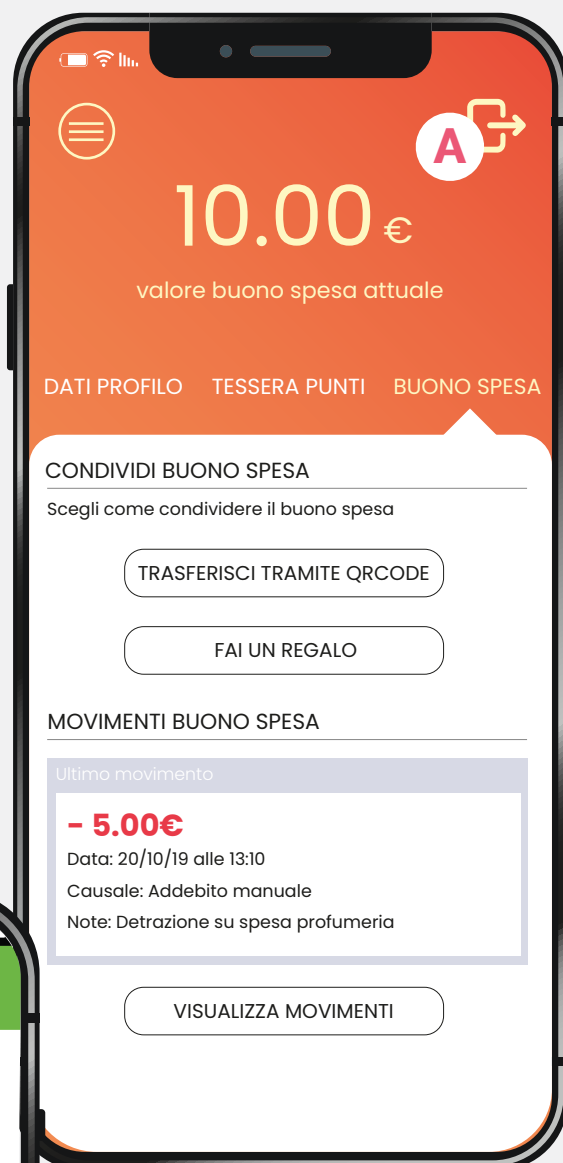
A

10.00 €

valore buono spesa attuale

DATI PROFILO TESSERA PUNTI BUONO SPESA

CONDIVIDI BUONO SPESA

Scegli come condividere il buono spesa

TRASFERISCI TRAMITE QRCODE

FAI UN REGALO

MOVIMENTI BUONO SPESA

Ultimo movimento

- 5.00€

Data: 20/10/19 alle 13:10

Causale: Addebito manuale

Note: Detrazione su spesa profumeria

VISUALIZZA MOVIMENTI